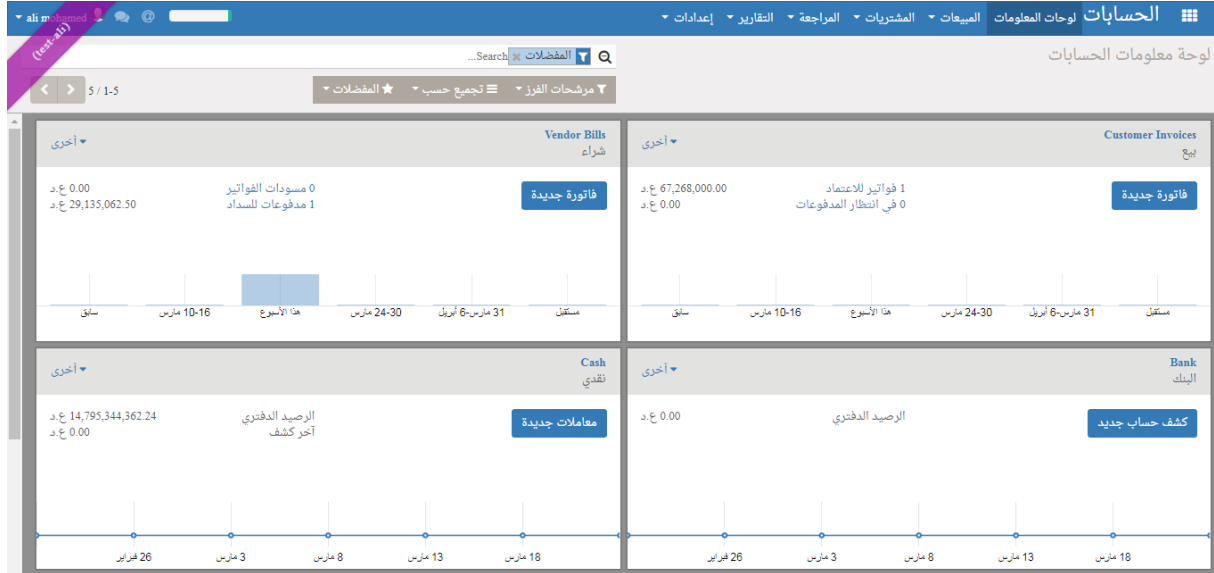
الحسابات لوحات المعلومات المبيعات ▾ المشتريات ▾ المراجعة ▾ التقارير ▾ إعدادات ▾

ali mohamed ▾

test-ali

لوحة معلومات الحسابات

المفضلات × Search...

مرشحات الفرز ▾ تجميع حسب ▾ المفضلات ▾

5 / 1-5

Customer Invoices
بيع
أخرى ▾

فاتورة جديدة

1 فواتير للاعتماد 67,268,000.00 ع.د
0 في انتظار المدفوعات 0.00 ع.د

مستقبل | 31 مارس-6 أبريل | 24-30 مارس | هذا الأسبوع | 10-16 مارس | سابق

Vendor Bills
شراء
أخرى ▾

فاتورة جديدة

0 مسودات الفواتير 0.00 ع.د
1 مدفوعات للسداد 29,135,062.50 ع.د

مستقبل | 31 مارس-6 أبريل | 24-30 مارس | هذا الأسبوع | 10-16 مارس | سابق

Bank
البنك
أخرى ▾

كشف حساب جديد

الرصيد الدفتري 0.00 ع.د

18 مارس | 13 مارس | 8 مارس | 3 مارس | 26 فبراير

Cash
نقدي
أخرى ▾

معاملات جديدة

الرصيد الدفتري 14,795,344,362.24 ع.د
آخر كشف 0.00 ع.د

18 مارس | 13 مارس | 8 مارس | 3 مارس | 26 فبراير